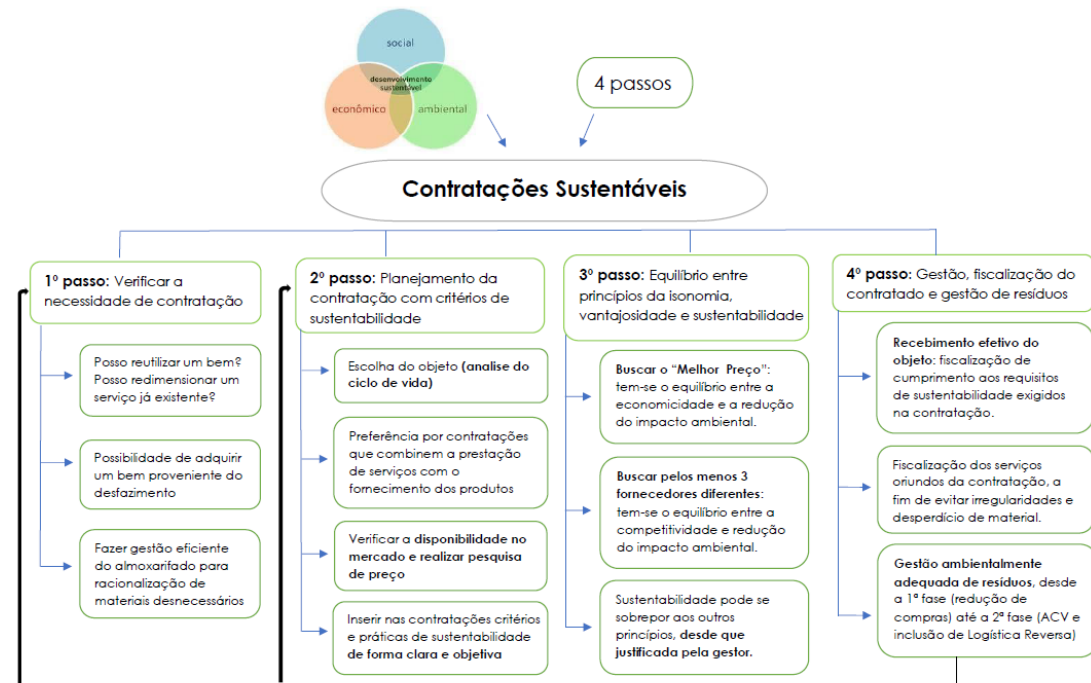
social

desenvolvimento sustentável

econômico

ambiental

4 passos

Contratações Sustentáveis

1º passo: Verificar a necessidade de contratação

Posso reutilizar um bem? Posso redimensionar um serviço já existente?

Possibilidade de adquirir um bem proveniente do desfazimento

Fazer gestão eficiente do almoxarifado para racionalização de materiais desnecessários

2º passo: Planejamento da contratação com critérios de sustentabilidade

Escolha do objeto (analise do ciclo de vida)

Preferência por contratações que combinem a prestação de serviços com o fornecimento dos produtos

Verificar a disponibilidade no mercado e realizar pesquisa de preço

Inserir nas contratações critérios e práticas de sustentabilidade de forma clara e objetiva

3º passo: Equilíbrio entre princípios da isonomia, vantajosidade e sustentabilidade

Buscar o "Melhor Preço": tem-se o equilíbrio entre a economicidade e a redução do impacto ambiental.

Buscar pelos menos 3 fornecedores diferentes: tem-se o equilíbrio entre a competitividade e redução do impacto ambiental.

Sustentabilidade pode se sobrepor aos outros princípios, desde que justificada pela gestor.

4º passo: Gestão, fiscalização do contratado e gestão de resíduos

Recebimento efetivo do objeto: fiscalização de cumprimento aos requisitos de sustentabilidade exigidos na contratação.

Fiscalização dos serviços oriundos da contratação, a fim de evitar irregularidades e desperdício de material.

Gestão ambientalmente adequada de resíduos, desde a 1ª fase (redução de compras) até a 2ª fase (ACV e inclusão de Logística Reversa)